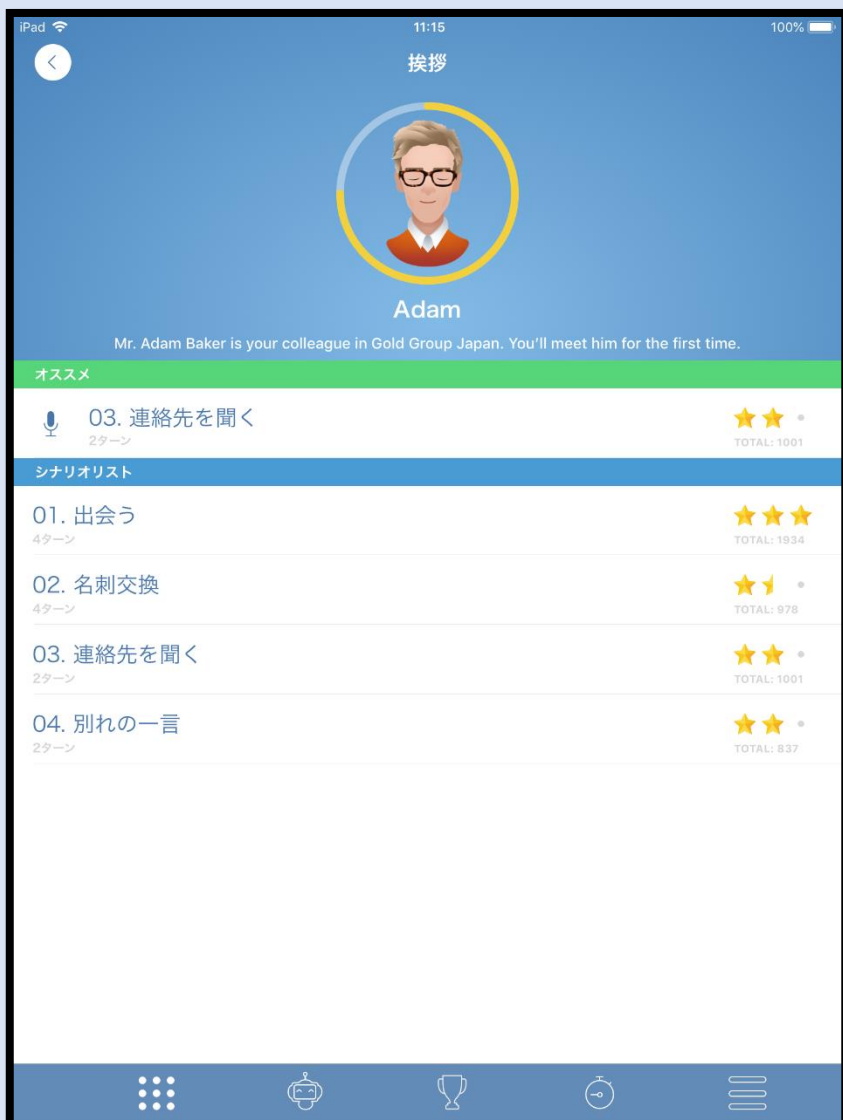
iPad 11:15 100%

挨拶

Adam

Mr. Adam Baker is your colleague in Gold Group Japan. You'll meet him for the first time.

オススメ

03. 連絡先を聞く
2ターン
TOTAL: 1001

シナリオリスト

01. 出会う
4ターン
TOTAL: 1934

02. 名刺交換
4ターン
TOTAL: 978

03. 連絡先を聞く
2ターン
TOTAL: 1001

04. 別れの一言
2ターン
TOTAL: 837